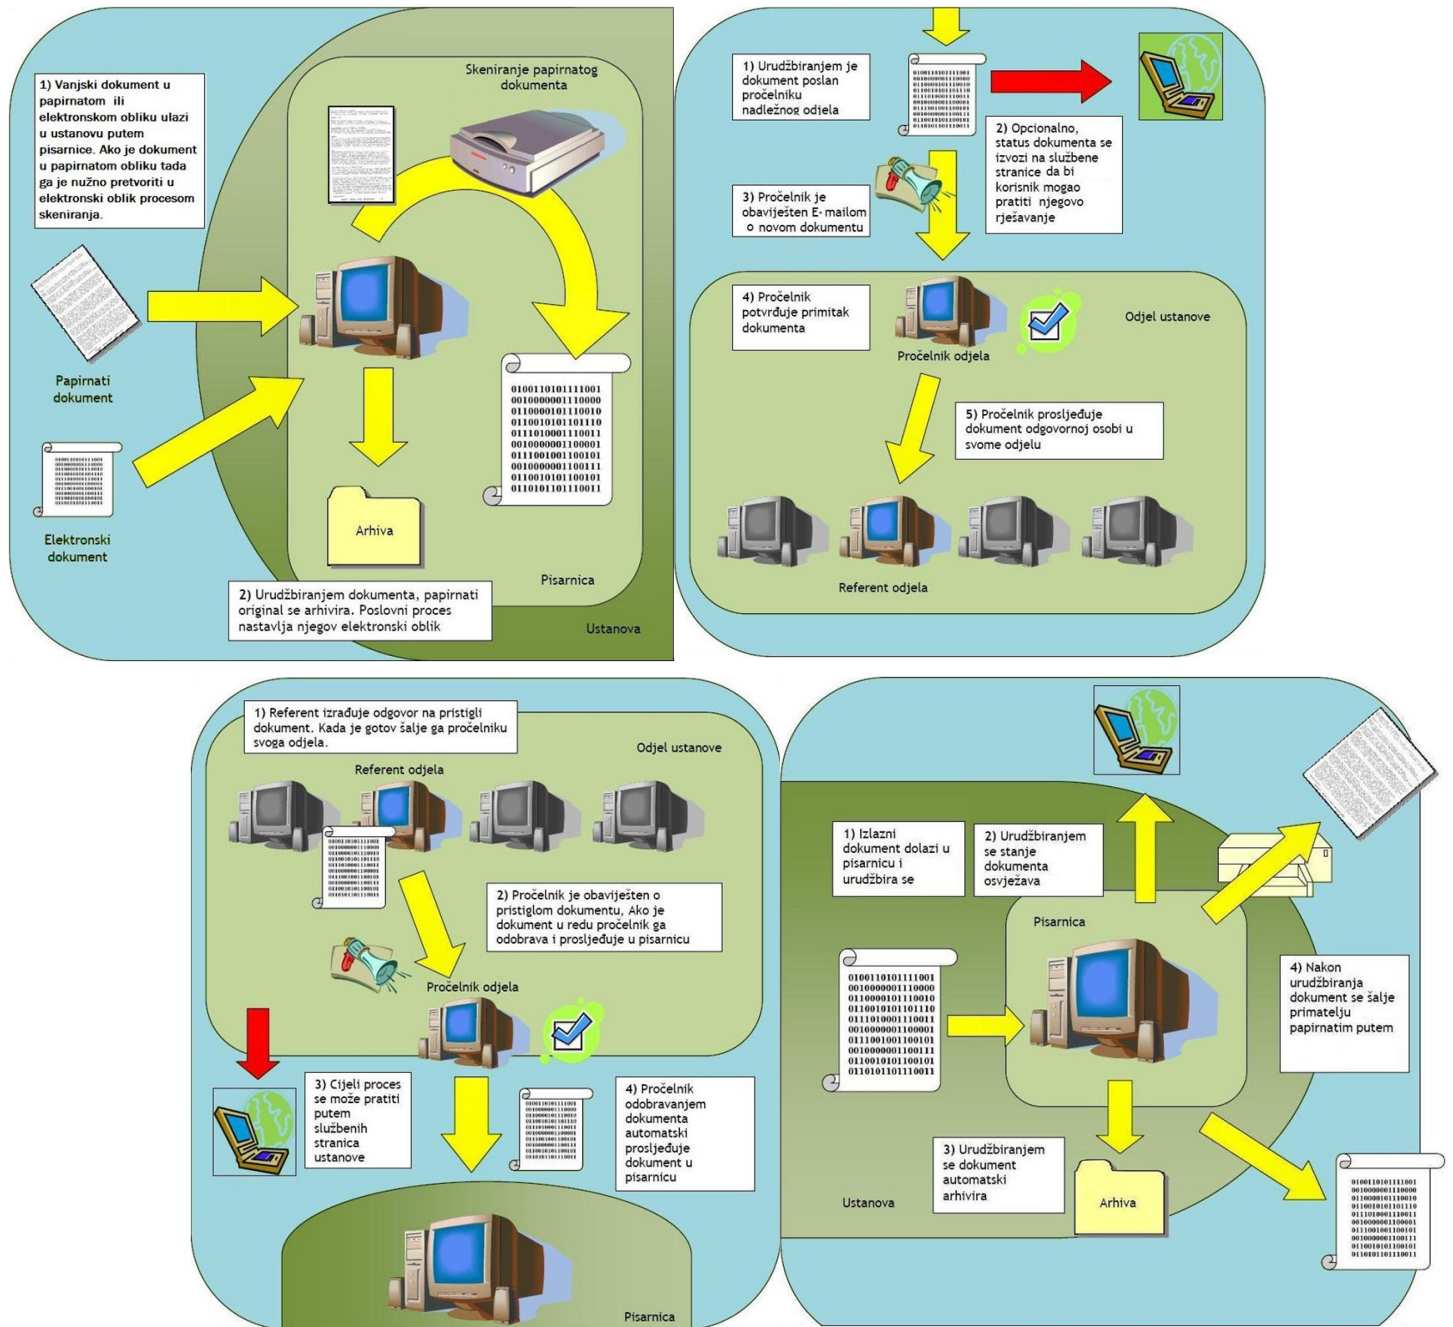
1) Vanjski dokument u papirnatom ili elektronskom obliku ulazi u ustanovu putem pisarnice. Ako je dokument u papirnatom obliku tada ga je nužno pretvoriti u elektronski oblik procesom skeniranja.

Skeniranje papirnatog dokumenta

Papirnati dokument

Elektronski dokument

0100110101111001
0010000001110000
0110000101110010
0110010101101110
0111010001110011
0010000001100001
0111001001100101
0010000001100111
0110010101100101
0110101101110011

Arhiva

Pisarnica

2) Urudžbiranjem dokumenta, papirnati original se arhivira. Poslovni proces nastavlja njegov elektronski oblik

Ustanova

1) Urudžbiranjem je dokument poslan pročelniku nadležnog odjela

2) Opcionalno, status dokumenta se izvozi na službene stranice da bi korisnik mogao pratiti njegovo rješavanje

3) Pročelnik je obavješten E- mailom o novom dokumentu

4) Pročelnik potvrđuje primitak dokumenta

Pročelnik odjela

Odjel ustanove

5) Pročelnik prosljeđuje dokument odgovornoj osobi u svome odjelu

Referent odjela

1) Referent izrađuje odgovor na pristigli dokument. Kada je gotov šalje ga pročelniku svoga odjela.

Odjel ustanove

Referent odjela

2) Pročelnik je obavješten o pristiglom dokumentu, Ako je dokument u redu pročelnik ga odobrava i prosljeđuje u pisarnicu

Pročelnik odjela

3) Cijeli proces se može pratiti putem službenih stranica ustanove

4) Pročelnik odobravanjem dokumenta automatski prosljeđuje dokument u pisarnicu

Pisarnica

1) Izlazni dokument dolazi u pisarnicu i urudžbira se

2) Urudžbiranjem se stanje dokumenta osvježava

Pisarnica

0100110101111001
0010000001110000
0110000101110010
0110010101101110
0111010001110011
0010000001100001
0111001001100101
0010000001100111
0110010101100101
0110101101110011

4) Nakon urudžbiranja dokument se šalje primatelju papirnatim putem

3) Urudžbiranjem se dokument automatski arhivira

Ustanova

Arhiva

0100110101111001
0010000001110000
0110000101110010
0110010101101110
0111010001110011
0010000001100001
0111001001100101
0010000001100111
0110010101100101
0110101101110011